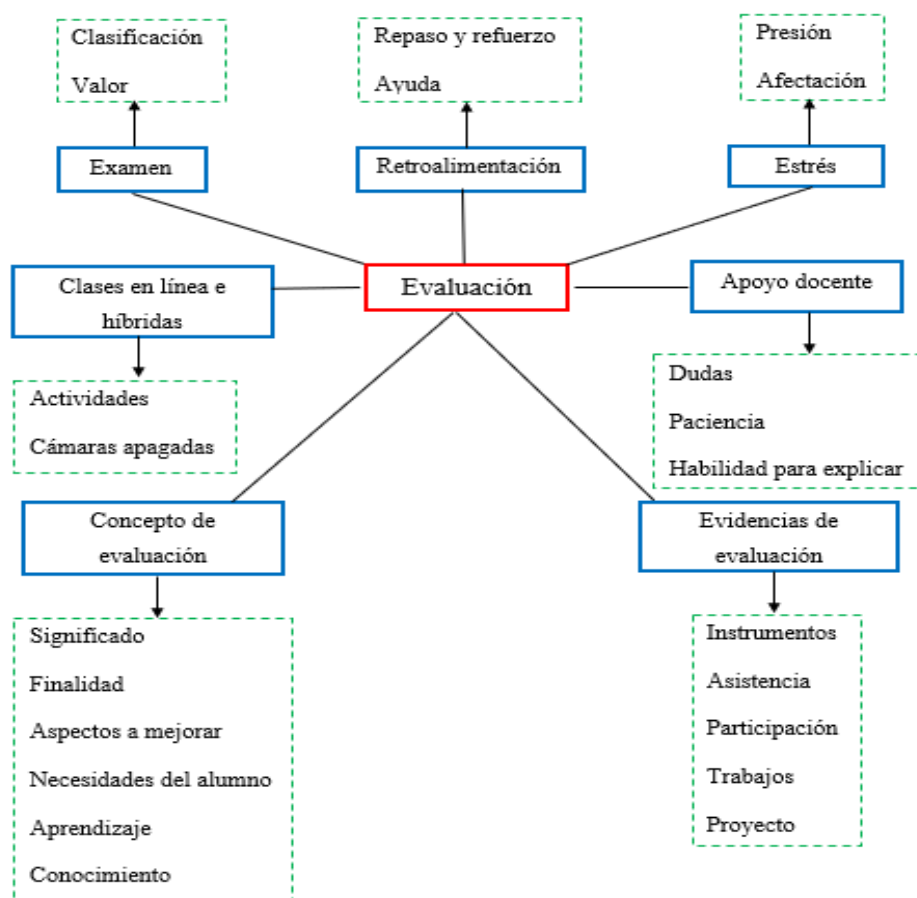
Clasificación
Valor

Examen

Repaso y refuerzo
Ayuda

Retroalimentación

Presión
Afectación

Estrés

Clases en línea e híbridas

Evaluación

Apoyo docente

Actividades
Cámaras apagadas

Dudas
Paciencia
Habilidad para explicar

Concepto de evaluación

Significado
Finalidad
Aspectos a mejorar
Necesidades del alumno
Aprendizaje
Conocimiento

Evidencias de evaluación

Instrumentos
Asistencia
Participación
Trabajos
Proyecto